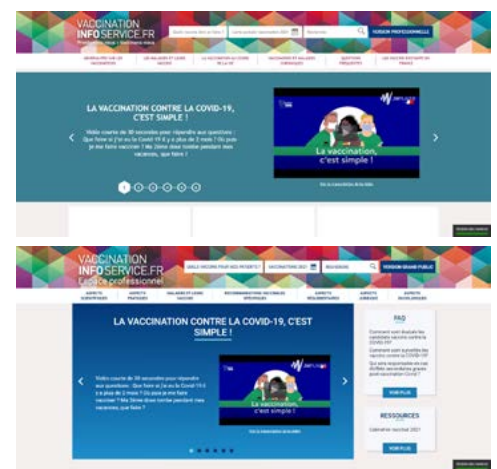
VACCINATION INFO SERVICE.FR

VERSION PROFESSIONNELLE

LA VACCINATION CONTRE LA COVID-19, C'EST SIMPLE !

Vidéo courte de 30 secondes pour répondre aux questions : Que faire si j'ai eu la Covid-19 il y a plus de 2 mois ? Où puis-je me faire vacciner ? Ma 2ème dose tombe pendant mes vacances, que faire ?

La vaccination, c'est simple !

1

VACCINATION INFO SERVICE.FR
Espace professionnel

VERSION GRAND PUBLIC

LA VACCINATION CONTRE LA COVID-19, C'EST SIMPLE !

Vidéo courte de 30 secondes pour répondre aux questions : Que faire si j'ai eu la Covid-19 il y a plus de 2 mois ? Où puis-je me faire vacciner ? Ma 2ème dose tombe pendant mes vacances, que faire ?

La vaccination, c'est simple !

FAQ

VOIR PLUS

RESSOURCES

VOIR PLUS